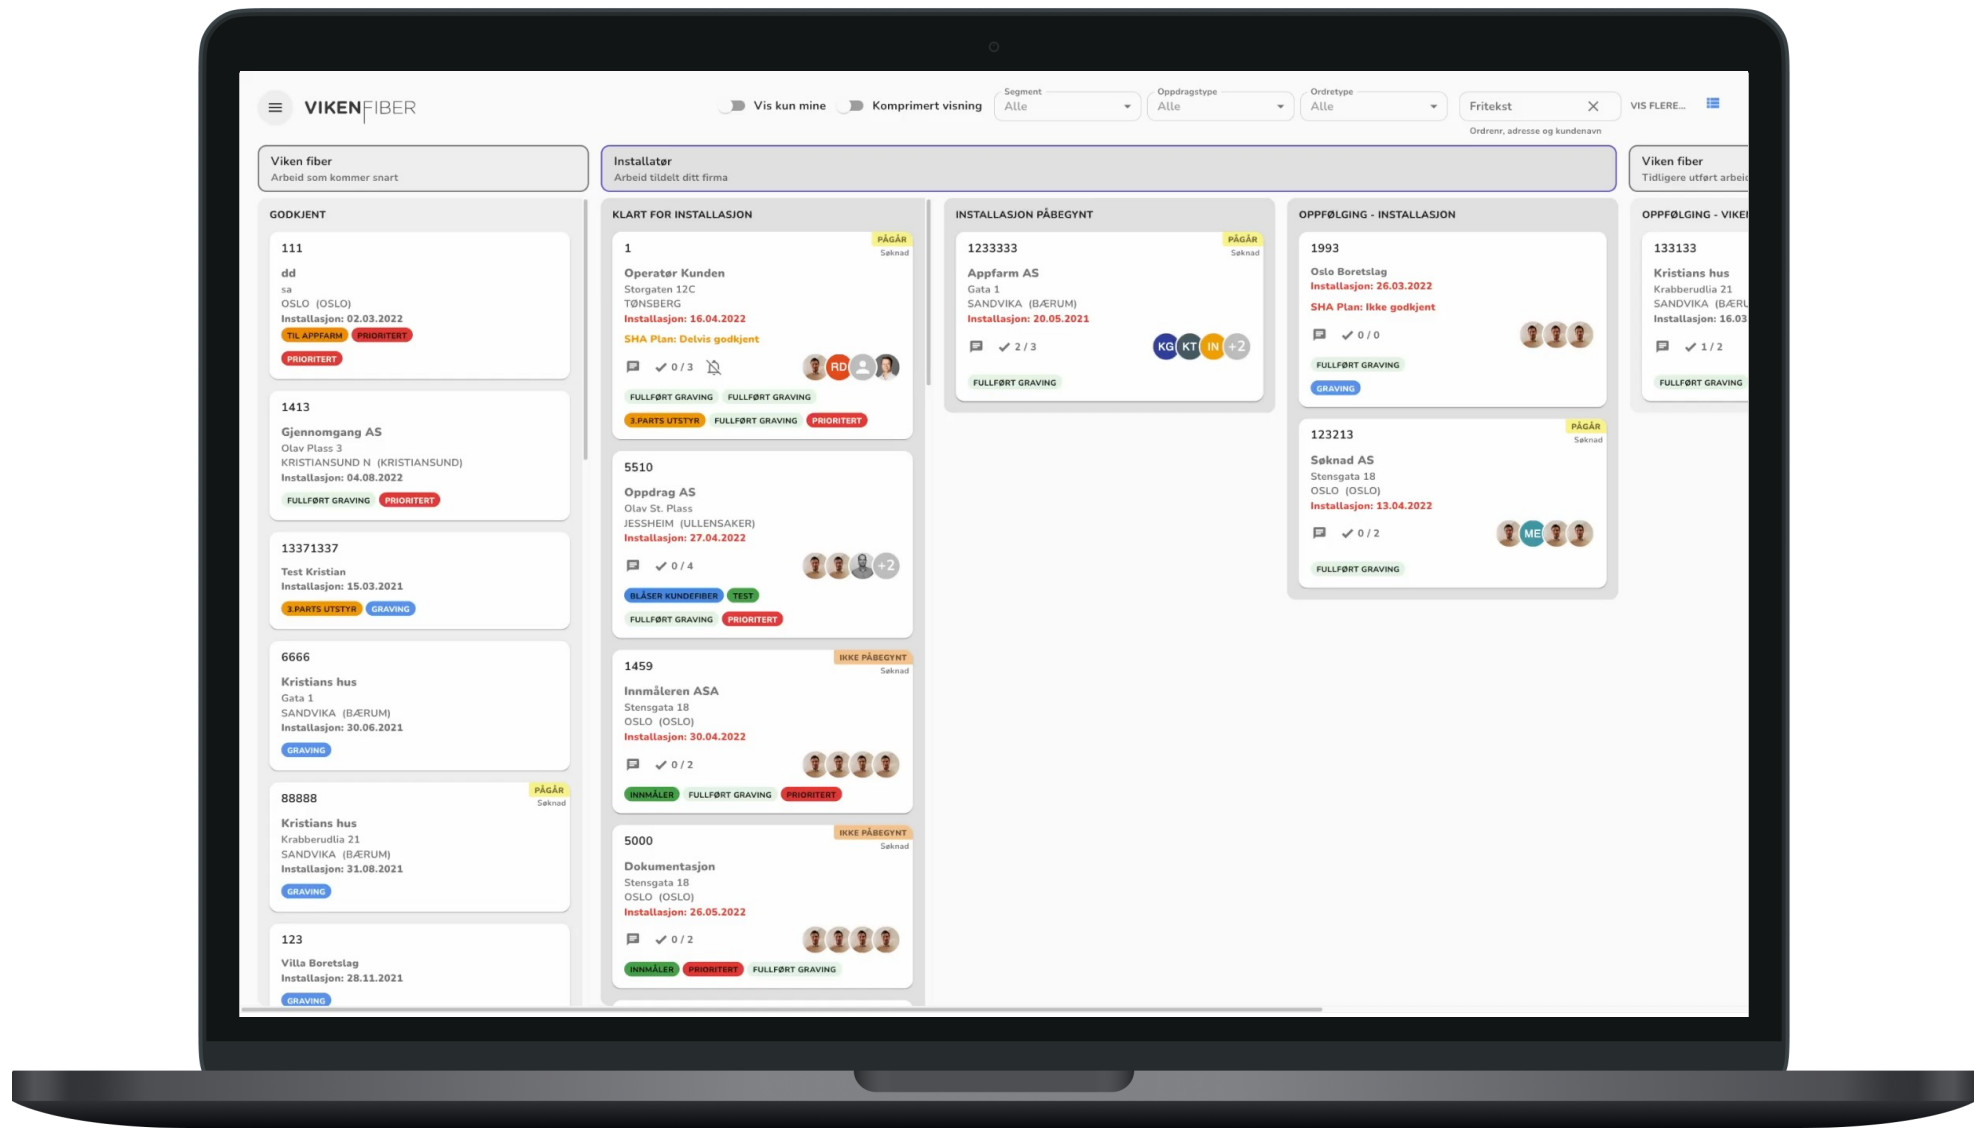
VIKENFIBER

Vis kun mine  Komprimert visning

Segment
Alle

Oppdragstype
Alle

Ordretype
Alle

Fritekst
Ordrenr, adresse og kundenavn

VIS FLERE...

Viken fiber
Arbeid som kommer snart

Installatør
Arbeid tildelt ditt firma

Viken fiber
Tidligere utført arbei

GODKJENT

111
dd
sa
OSLO (OSLO)
Installasjon: 02.03.2022
TIL APPFARM PRIORITERT
PRIORITERT

1413
Gjennomgang AS
Olav Plass 3
KRISTIANSUND N (KRISTIANSUND)
Installasjon: 04.08.2022
FULLFØRT GRAVING PRIORITERT

13371337
Test Kristian
Installasjon: 15.03.2021
3.PARTS UTSTYR GRAVING

6666
Kristians hus
Gata 1
SANDVIKA (BÆRUM)
Installasjon: 30.06.2021
GRAVING

88888
PÅGÅR
Søknad
Kristians hus
Krabberudlia 21
SANDVIKA (BÆRUM)
Installasjon: 31.08.2021
GRAVING

123
Villa Boretslag
Installasjon: 28.11.2021
GRAVING

KLART FOR INSTALLASJON

1
PÅGÅR
Søknad
Operatør Kunden
Storgaten 12C
TØNSBERG
Installasjon: 16.04.2022
SHA Plan: Delvis godkjent
0 / 3
RD
FULLFØRT GRAVING FULLFØRT GRAVING
3.PARTS UTSTYR FULLFØRT GRAVING PRIORITERT

5510
Oppdrag AS
Olav St. Plass
JESSHEIM (ULLENSAKER)
Installasjon: 27.04.2022
0 / 4
+2
BLÅSER KUNDEFIBER TEST
FULLFØRT GRAVING PRIORITERT

1459
IKKE PÅBEGYNT
Søknad
Innmåleren ASA
Stensgata 18
OSLO (OSLO)
Installasjon: 30.04.2022
0 / 2
INNMÅLER FULLFØRT GRAVING PRIORITERT

5000
IKKE PÅBEGYNT
Søknad
Dokumentasjon
Stensgata 18
OSLO (OSLO)
Installasjon: 26.05.2022
0 / 2
INNMÅLER PRIORITERT FULLFØRT GRAVING

INSTALLASJON PÅBEGYNT

1233333
PÅGÅR
Søknad
Appfarm AS
Gata 1
SANDVIKA (BÆRUM)
Installasjon: 20.05.2021
2 / 3
KG KT IN +2
FULLFØRT GRAVING

OPPFØLGING - INSTALLASJON

1993
Oslo Boretslag
Installasjon: 26.03.2022
SHA Plan: Ikke godkjent
0 / 0
FULLFØRT GRAVING
GRAVING

123213
PÅGÅR
Søknad
Søknad AS
Stensgata 18
OSLO (OSLO)
Installasjon: 13.04.2022
0 / 2
ME
FULLFØRT GRAVING

OPPFØLGING - VIKE

133133
Kristians hus
Krabberudlia 21
SANDVIKA (BÆRU
Installasjon: 16.03
1 / 2
FULLFØRT GRAVING